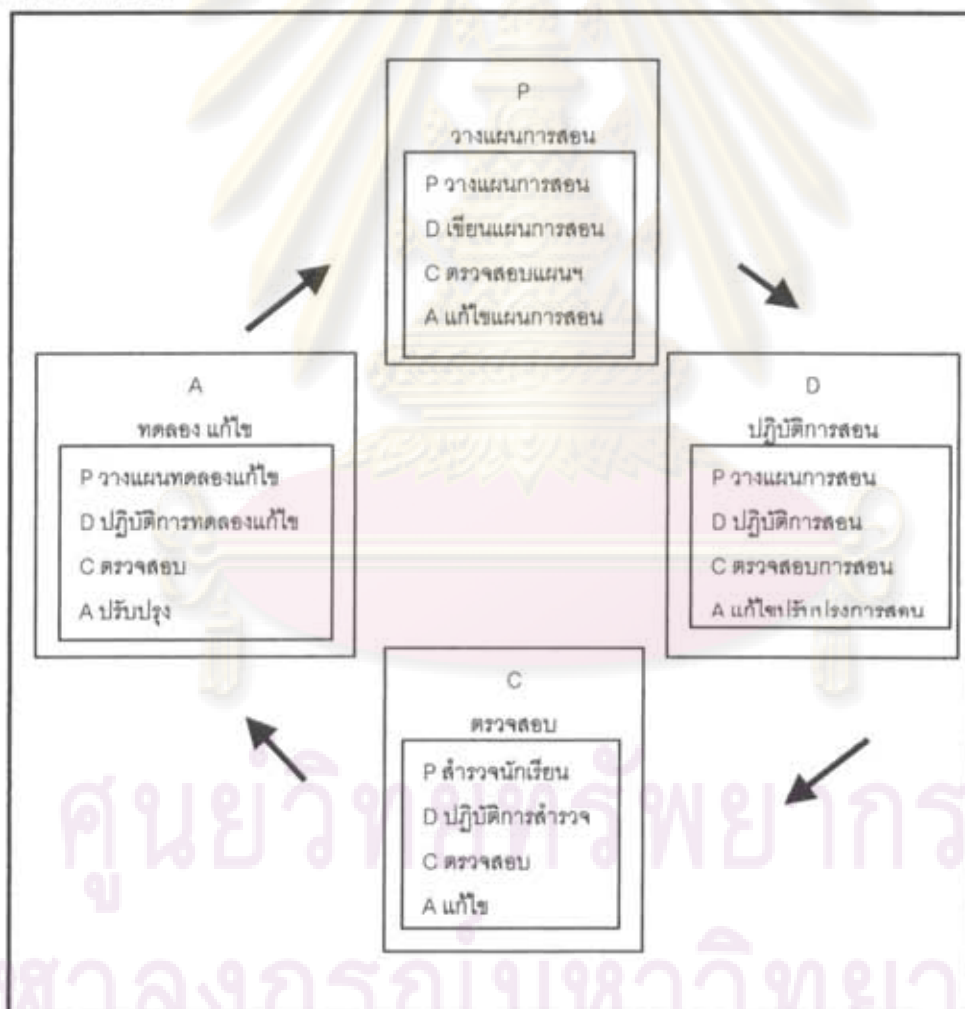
P
วางแผนการสอน

P วางแผนการสอน
D เขียนแผนการสอน
C ตรวจสอบแผนฯ
A แก้ไขแผนการสอน

A
ทดลอง แก้ไข

P วางแผนทดลองแก้ไข
D ปฏิบัติการทดลองแก้ไข
C ตรวจสอบ
A ปรับปรุง

D
ปฏิบัติการสอน

P วางแผนการสอน
D ปฏิบัติการสอน
C ตรวจสอบการสอน
A แก้ไขปรับปรุงการสอน

C
ตรวจสอบ

P สำรวจนักเรียน
D ปฏิบัติการสำรวจ
C ตรวจสอบ
A แก้ไข

ศูนย์วิทยทรัพยากร
ฬาลงกรณ์มหาวิทยา